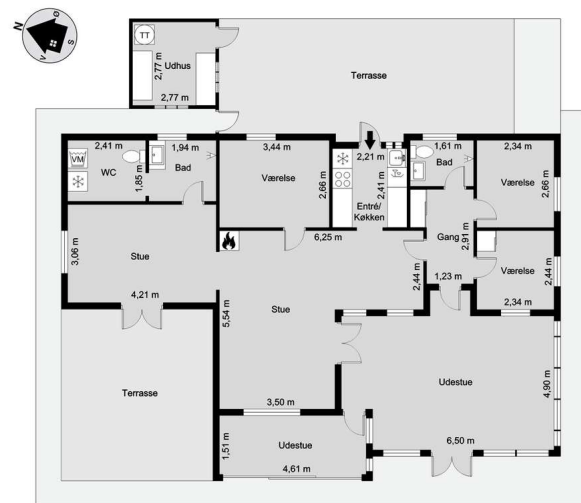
N
Ø
S
V

TT
2,77 m
Udhus
2,77 m

Terrasse

2,41 m
VM
WC
1,85 m
1,94 m
Bad

3,44 m
Værelse
2,66 m

2,21 m
2,41 m
Entré/ Køkken

1,61 m
Bad

2,34 m
Værelse
2,66 m

3,06 m
Stue
4,21 m

6,25 m

2,91 m
Gang
1,23 m
2,44 m

Værelse
2,44 m
2,34 m

5,54 m
Stue

Terrasse

Udestue
4,90 m

3,50 m

1,51 m
Udestue
4,61 m

6,50 m